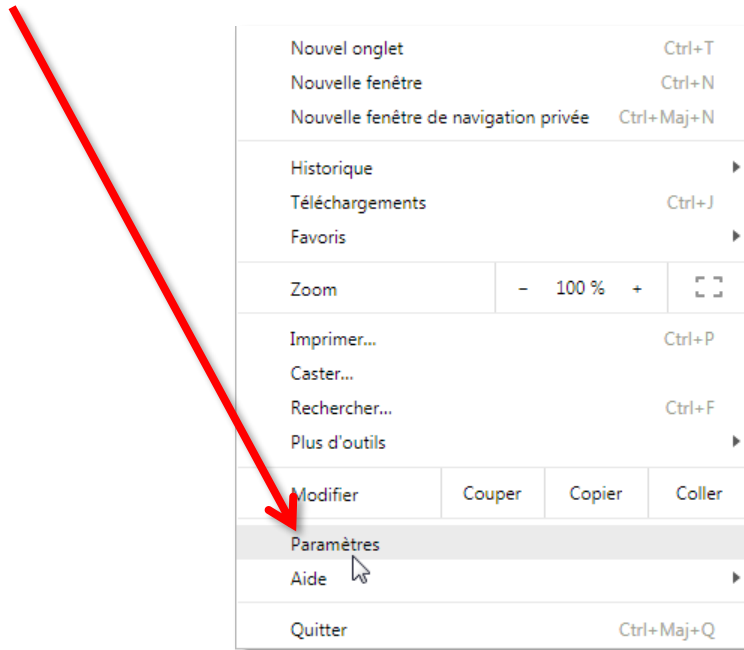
Nouvel onglet Ctrl+T
Nouvelle fenêtre Ctrl+N
Nouvelle fenêtre de navigation privée Ctrl+Maj+N

Historique
Téléchargements Ctrl+J
Favoris

| Zoom | – | 100 % | + |
|---|---|---|---|

Imprimer... Ctrl+P
Caster...
Rechercher... Ctrl+F
Plus d'outils

| Modifier | Couper | Copier | Coller |
|---|---|---|---|

Paramètres
Aide

Quitter Ctrl+Maj+Q